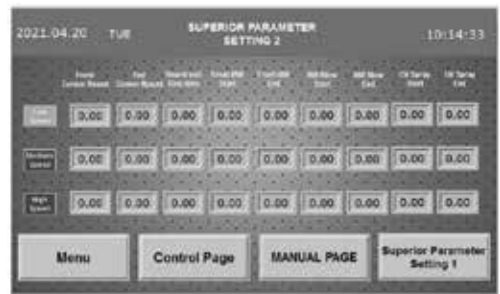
2021.04.20 TUE

SUPERIOR PARAMETER SETTING 2

10:14:33

| | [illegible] | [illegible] | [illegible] | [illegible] | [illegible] | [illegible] | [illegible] | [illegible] | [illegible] |
|---|---|---|---|---|---|---|---|---|---|
| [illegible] | 0.00 | 0.00 | 0.00 | 0.00 | 0.00 | 0.00 | 0.00 | 0.00 | 0.00 |
| Medium Speed | 0.00 | 0.00 | 0.00 | 0.00 | 0.00 | 0.00 | 0.00 | 0.00 | 0.00 |
| High Speed | 0.00 | 0.00 | 0.00 | 0.00 | 0.00 | 0.00 | 0.00 | 0.00 | 0.00 |

Menu

Control Page

MANUAL PAGE

Superior Parameter Setting 1